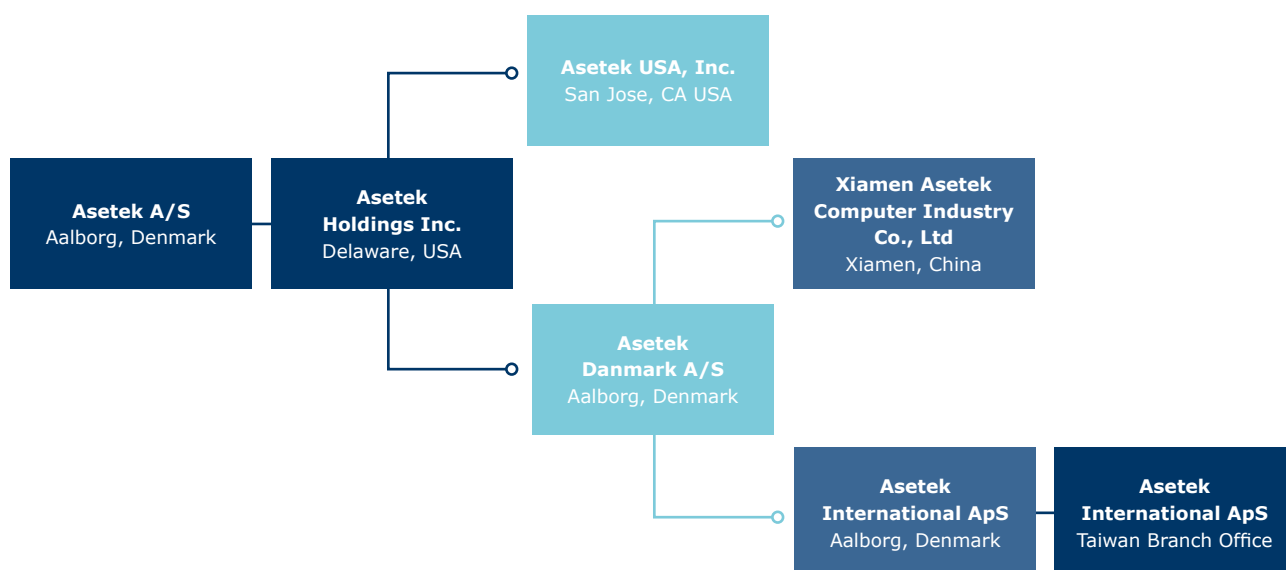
Asetek USA, Inc.
San Jose, CA USA

Asetek A/S
Aalborg, Denmark

Asetek
Holdings Inc.
Delaware, USA

Xiamen Asetek
Computer Industry
Co., Ltd
Xiamen, China

Asetek
Danmark A/S
Aalborg, Denmark

Asetek
International ApS
Aalborg, Denmark

Asetek
International ApS
Taiwan Branch Office